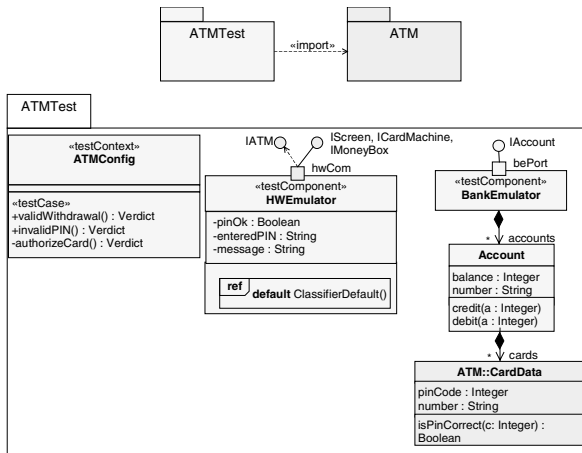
ATMTest

«import»

ATM

ATMTest

«testContext»
ATMConfig

«testCase»
+validWithdrawal() : Verdict
+invalidPIN() : Verdict
-authorizeCard() : Verdict

IATM

IScreen, ICardMachine, IMoneyBox

hwCom

«testComponent»
HWEmulator

-pinOk : Boolean
-enteredPIN : String
-message : String

ref

default ClassifierDefault()

IAccount

bePort

«testComponent»
BankEmulator

*

accounts

Account

balance : Integer
number : String

credit(a : Integer)
debit(a : Integer)

*

cards

ATM::CardData

pinCode : Integer
number : String

isPinCorrect(c: Integer) : Boolean